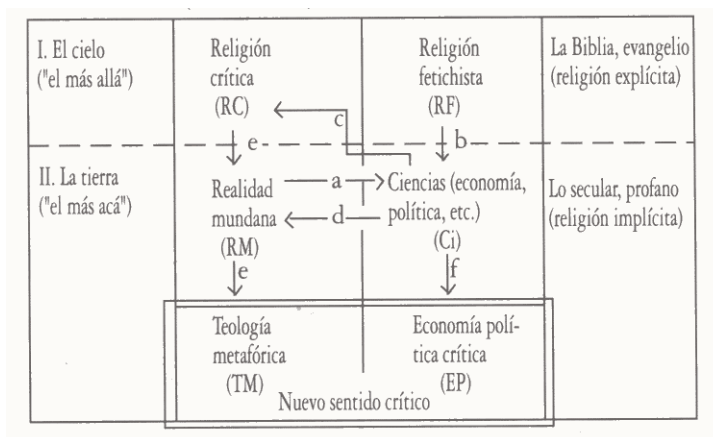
I. El cielo ("el más allá")

Religión crítica (RC)

Religión fetichista (RF)

La Biblia, evangelio (religión explícita)

c

e

b

II. La tierra ("el más acá")

Realidad mundana (RM)

a

d

Ciencias (economía, política, etc.) (Ci)

Lo secular, profano (religión implícita)

e

f

Teología metafórica (TM)

Economía política crítica (EP)

Nuevo sentido crítico